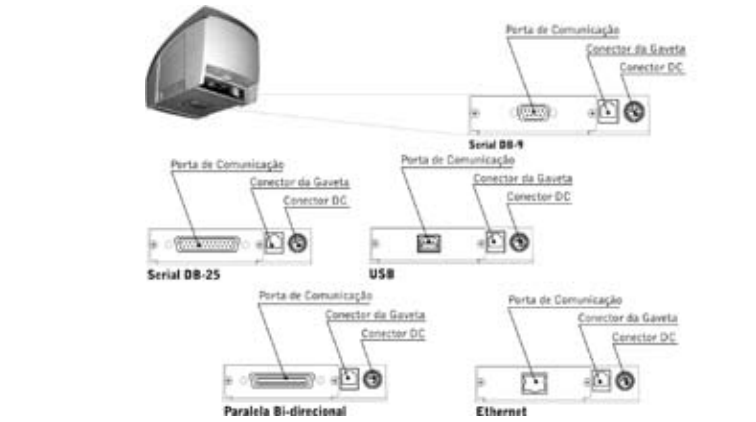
Porta de Comunicação
Conector da Gaveta
Conector DC
Serial DB-9

Porta de Comunicação
Conector da Gaveta
Conector DC
Serial DB-25

Porta de Comunicação
Conector da Gaveta
Conector DC
USB

Porta de Comunicação
Conector da Gaveta
Conector DC
Paralela Bi-direcional

Porta de Comunicação
Conector da Gaveta
Conector DC
Ethernet